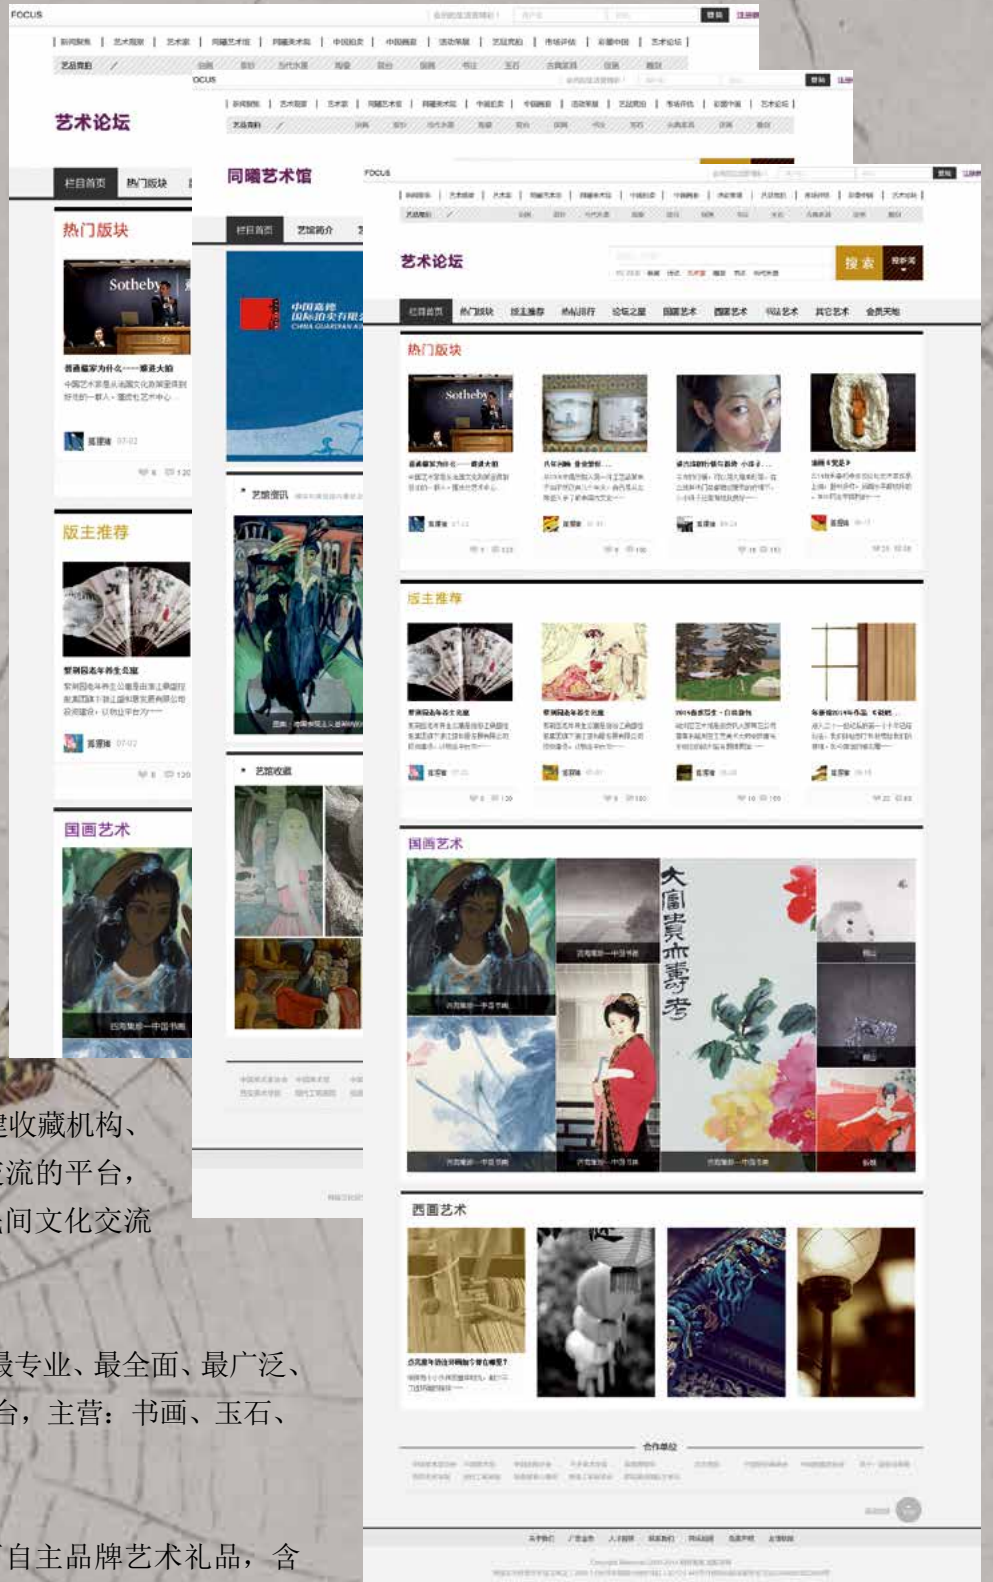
FOCUS

艺术论坛

栏目首页 热门版块

热门版块

Sotheby

版主推荐

国画艺术

同曦艺术馆

栏目首页 艺馆简介

中国嘉德国际拍卖有限公司 CHINA GUARDIAN AUCTIONS

艺馆资讯

艺馆收藏

FOCUS

艺术论坛

搜索

栏目首页 热门版块 版主推荐 热帖排行 论坛之星 国画艺术 西画艺术 书法艺术 其它艺术 会员天地

热门版块

Sotheby

版主推荐

国画艺术

大富贵亦寿考

西画艺术

合作单位

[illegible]收藏机构、
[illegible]流的平台，
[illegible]间文化交流

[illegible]最专业、最全面、最广泛、
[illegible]台，主营：书画、玉石、

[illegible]自主品牌艺术礼品，含